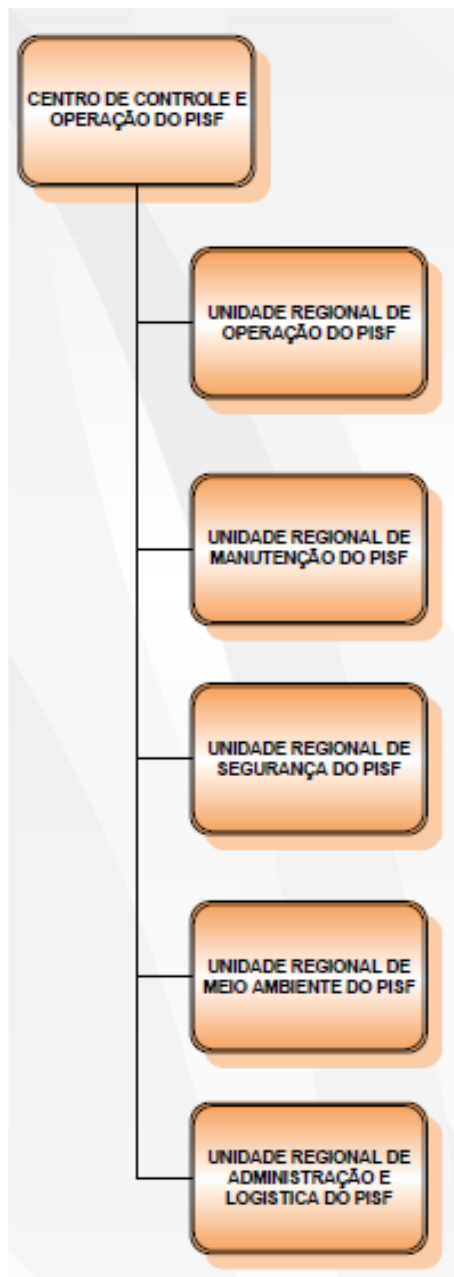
CENTRO DE CONTROLE E OPERAÇÃO DO PISF

UNIDADE REGIONAL DE OPERAÇÃO DO PISF

UNIDADE REGIONAL DE MANUTENÇÃO DO PISF

UNIDADE REGIONAL DE SEGURANÇA DO PISF

UNIDADE REGIONAL DE MEIO AMBIENTE DO PISF

UNIDADE REGIONAL DE ADMINISTRAÇÃO E LOGISTICA DO PISF